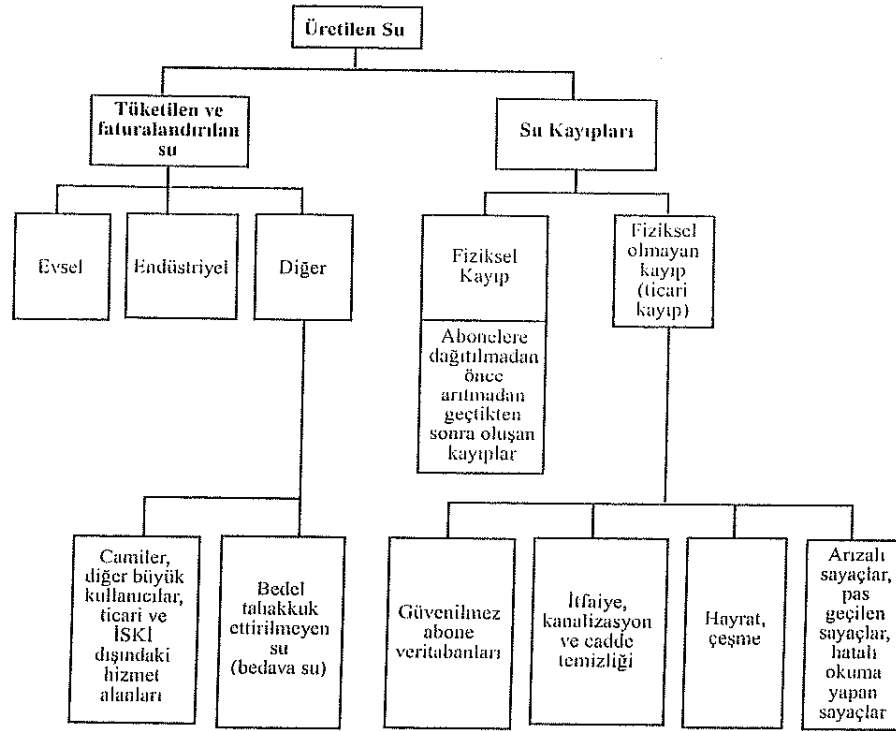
Üretilen Su

Tüketilen ve faturalandırılan su

Su Kayıpları

Evsel

Endüstriyel

Diğer

Fiziksel Kayıp

Abonelere dağıtılmadan önce arıtmadan geçtikten sonra oluşan kayıplar

Fiziksel olmayan kayıp (ticari kayıp)

Camiler, diğer büyük kullanıcılar, ticari ve İSKİ dışındaki hizmet alanları

Bedel tahakkuk ettirilmeyen su (bedava su)

Güvenilmez abone veritabanları

İtfaiye, kanalizasyon ve cadde temizliği

Hayrat, çeşme

Arızalı sayaçlar, pas geçilen sayaçlar, hatalı okuma yapan sayaçlar